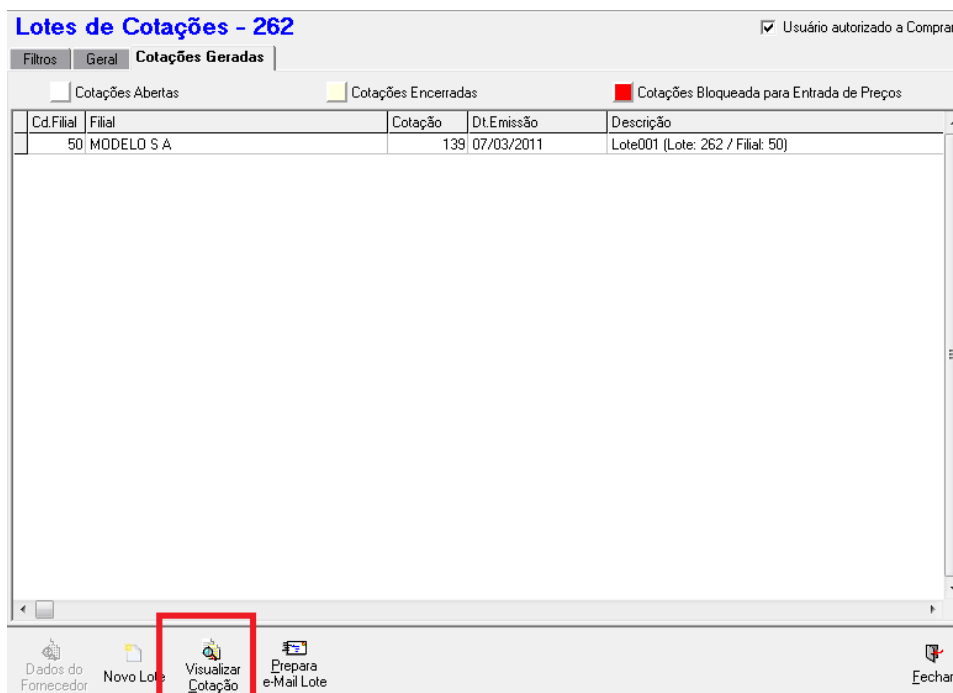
Lotes de Cotações - 262

Usuário autorizado a Comprar

Filtros | Geral | Cotações Geradas

Cotações Abertas

Cotações Encerradas

Cotações Bloqueada para Entrada de Preços

| Cd.Filial | Filial | Cotação | Dt.Emissão | Descrição |
|---|---|---|---|---|
| 50 | MODELO S A | 139 | 07/03/2011 | Lote001 (Lote: 262 / Filial: 50) |

Dados do Fornecedor

Novo Lote

Visualizar Cotação

Prepara e-Mail Lote

Fechar